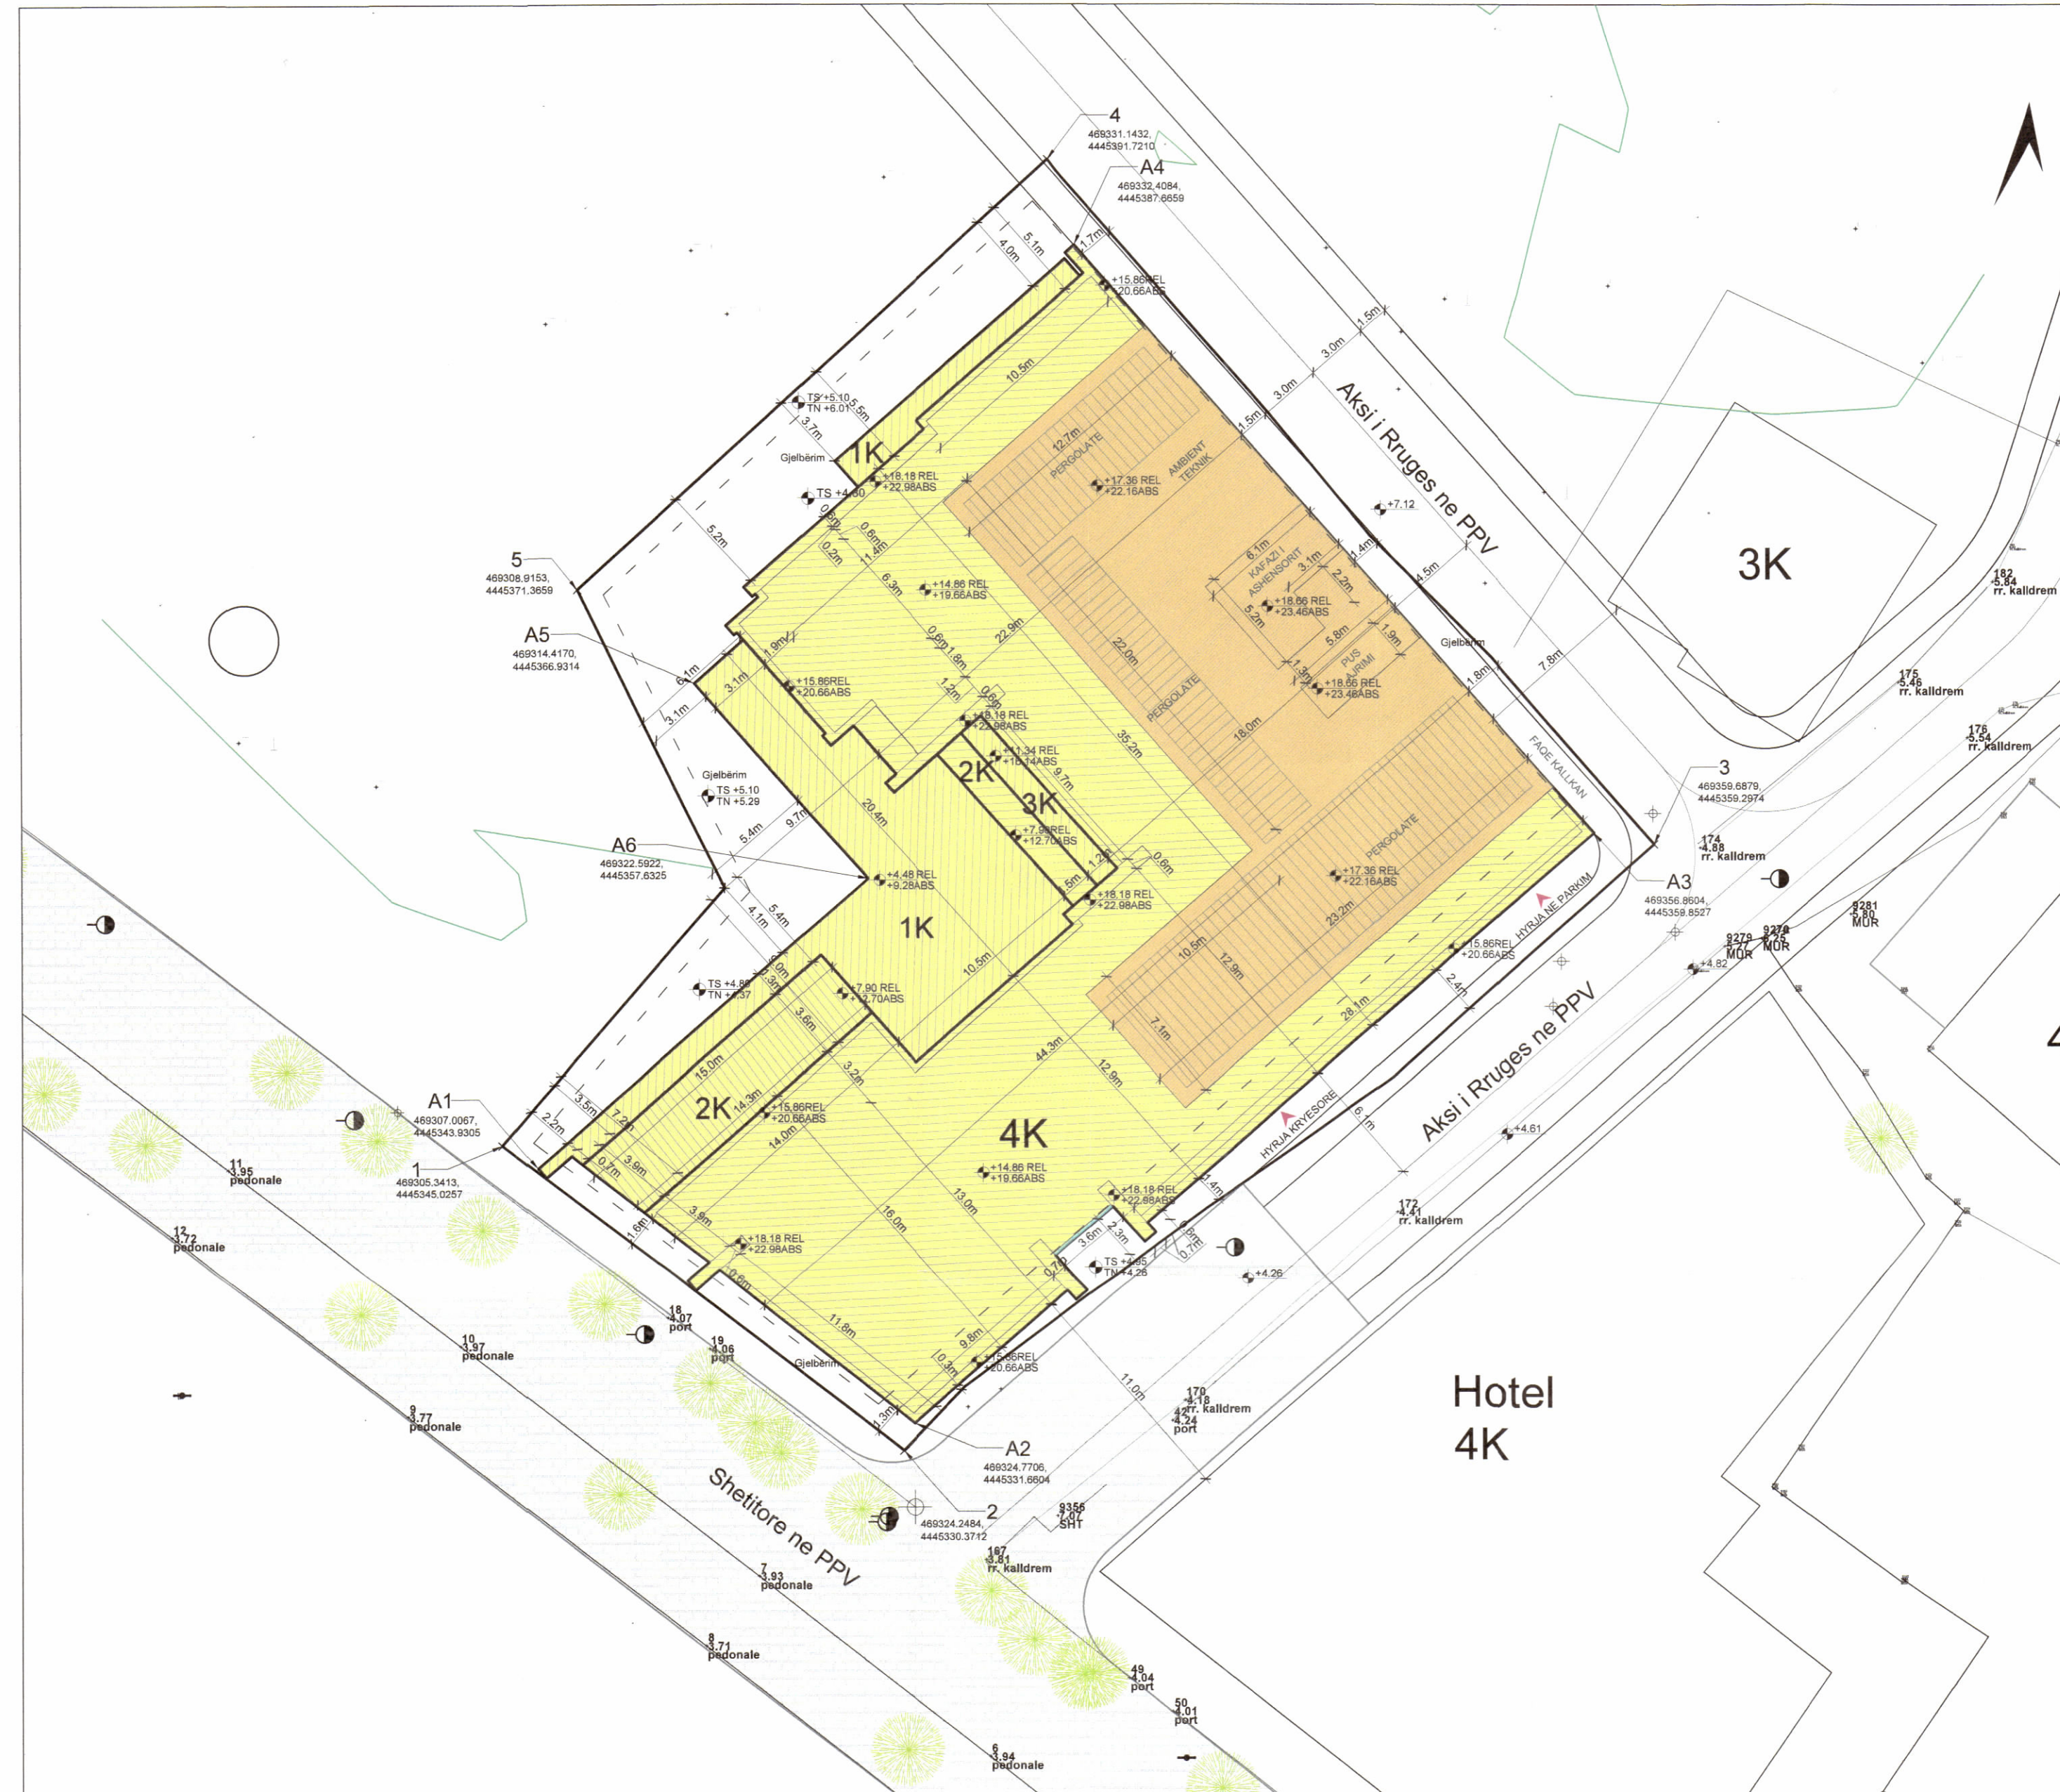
4
469331.1432,
4445391.7210

A4
469332.4084,
4445387.6659

5.1m
4.0m
1.7m
+15.86REL
+20.66ABS

1.5m
3.0m
3.0m
1.5m

Aksi i Rruges ne PPV

10.5m
TS +5.10
TN +6.01
5.5m
3.7m
1K
Gjelbërim
+18.18 REL
+22.98ABS
12.7m
PERGOLATE
+17.36 REL
+22.16ABS
AMBIENT TEKNIK
TS +4.80
+7.12

5
469308.9153,
4445371.3659

5.2m
0.6m
0.2m
1.4m
6.3m
+14.86 REL
+19.66ABS
6.1m
KAFAZI I ASHENSORIT
3.1m
1.4m
2.2m
4.5m
+18.66 REL
+23.46ABS
5.2m

3K

182
5.84
rr. kalldrem

A5
469314.4170,
4445366.9314

22.9m
0.6m
1.9m
1.9m
22.0m
5.8m
1.9m
PUS DRIMI
Gjelbërim
6.1m
3.1m
+15.86REL
+20.66ABS
1.2m
0.6m
1.3m
+18.66 REL
+23.46ABS
1.8m
7.8m

175
5.46
rr. kalldrem

3.1m
+18.18 REL
+22.98ABS
PERGOLATE
18.0m
176
5.54
rr. kalldrem

Gjelbërim
TS +5.10
TN +5.29
+21.34 REL
+16.14ABS
2K
35.2m
9.7m
FAQE KALLKAN

3
469359.6879,
4445359.2974

3K
20.4m
5.4m
9.7m
+7.90REL
+12.70ABS

A6
469322.5922,
4445357.6325

1.2m
0.6m
174
4.88
rr. kalldrem

+4.48 REL
+9.28ABS
1.5m
+18.18 REL
+22.98ABS
PERGOLATE
+17.36 REL
+22.16ABS
A3
469356.8604,
4445359.8527

HYRJA NE PARKIM
9281
5.80
MUR

4.1m
5.4m
1K
23.2m
10.5m
12.9m
+15.86REL
+20.66ABS
9279
5.77
MUR
9278
6.25
MUR

TS +4.80
TN +5.37
3.0m
3.9m
+7.90 REL
+12.70ABS
10.5m
+4.82
2.4m
Aksi i Rruges ne PPV
3.6m
28.1m
7.1m
15.0m
3.2m
44.3m
12.9m
3.5m
2.2m
7.2m
2K
14.3m
+15.86REL
+20.66ABS
6.1m
HYRJA KRYESORE
+4.61

A1
469307.0067,
4445343.9305

14.0m
4K
0.7m
3.9m
+14.86 REL
+19.66ABS
+18.18 REL
+22.98ABS
1.4m

1
469305.3413,
4445345.0257

11
3.95
pedonale

3.9m
13.0m
16.0m
3.6m
2.3m
0.8m
0.7m
172
4.41
rr. kalldrem

12
3.72
pedonale

1.8m
+18.18 REL
+22.98ABS
0.7m
TS +4.95
TN +4.28
+4.26

0.6m
18
4.07
port
11.8m
9.8m
19
4.06
port
10
3.97
pedonale
Gjelbërim
10.3m
+15.86REL
+20.66ABS
11.0m
170
4.18
rr. kalldrem
42
4.24
port

Hotel
4K

9
3.77
pedonale
1.3m

A2
469324.7706,
4445331.6604

Shetitore ne PPV

2
469324.2484,
4445330.3712

9356
7.07
SHT

167
3.81
rr. kalldrem

7
3.93
pedonale

8
3.71
pedonale

49
4.04
port

50
4.01
port

6
3.94
pedonale